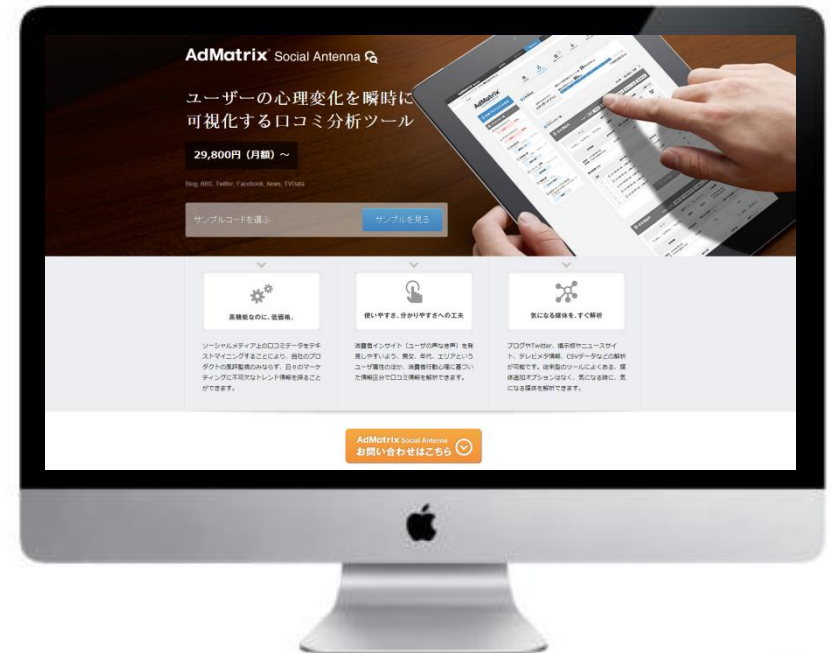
AdMatrix Social Antenna

ユーザーの心理変化を瞬時に可視化する口コミ分析ツール

29,800円（月額）〜

Blog, BBS, Twitter, Facebook, News, TVData

サンプルコードを選ぶ

サンプルを見る

高機能なのに、低価格。

ソーシャルメディア上の口コミデータをテキストマイニングすることにより、自社のプロダクトの評判監視のみならず、日々のマーケティングに不可欠なトレンド情報を探ることができます。

使いやすさ、分かりやすさへの工夫

消費者インサイト（ユーザの声なき声）を発見しやすいよう、男女、年代、エリアというユーザ属性のほか、消費者行動心理に基づいた情報区分で口コミ情報を解析できます。

気になる媒体を、すぐ解析

ブログやTwitter、掲示板やニュースサイト、テレビメタ情報、CSVデータなどの解析が可能です。従来型のツールによくある、媒体追加オプションはなく、気になる時に、気になる媒体を解析できます。

AdMatrix Social Antenna
お問い合わせはこちら